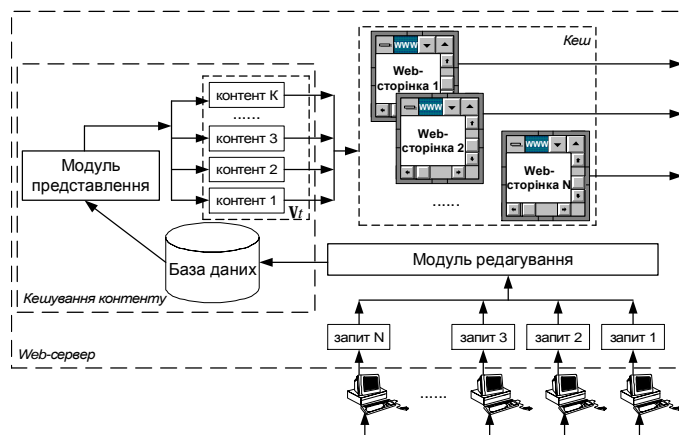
Кеш

www

Web-сторінка 1

www

Web-сторінка 2

www

Web-сторінка N

......

контент K

......

контент 3

контент 2

контент 1

$V_t$

Модуль представлення

База даних

Кешування контенту

Модуль редагування

запит N

запит 3

запит 2

запит 1

Web-сервер

......